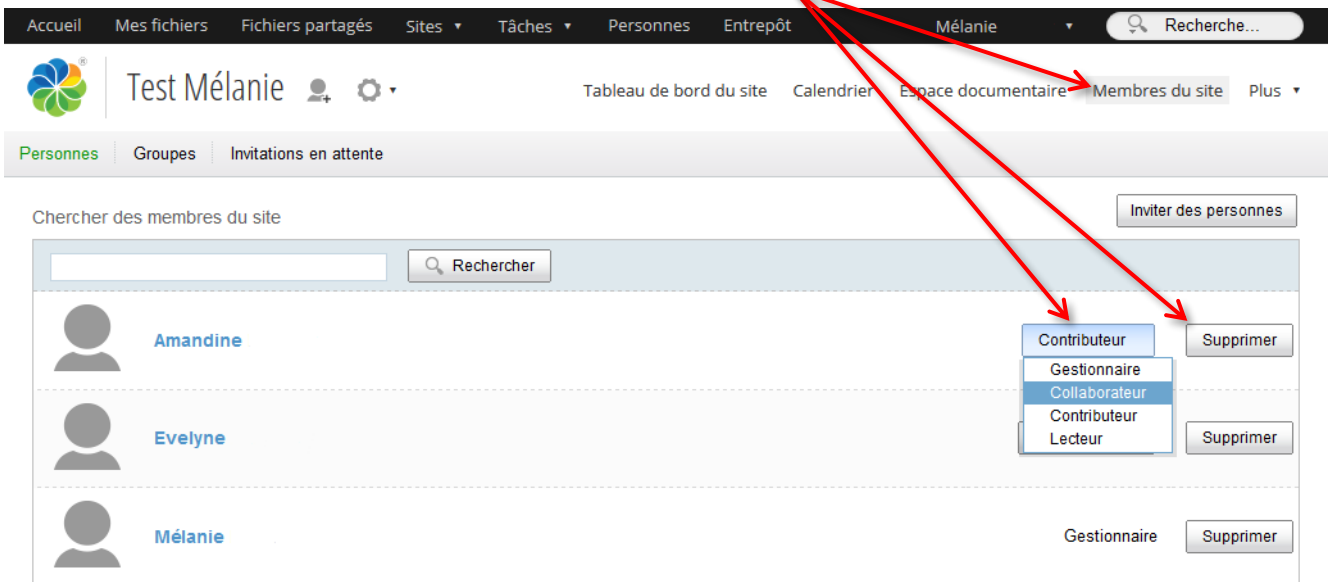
Accueil Mes fichiers Fichiers partagés Sites ▾ Tâches ▾ Personnes Entrepôt Mélanie ▾ Recherche...

Test Mélanie

Tableau de bord du site Calendrier Espace documentaire Membres du site Plus ▾

Personnes Groupes Invitations en attente

Chercher des membres du site

Inviter des personnes

Rechercher

Amandine

Contributeur

Gestionnaire
Collaborateur
Contributeur
Lecteur

Supprimer

Evelyne

Supprimer

Mélanie

Gestionnaire

Supprimer